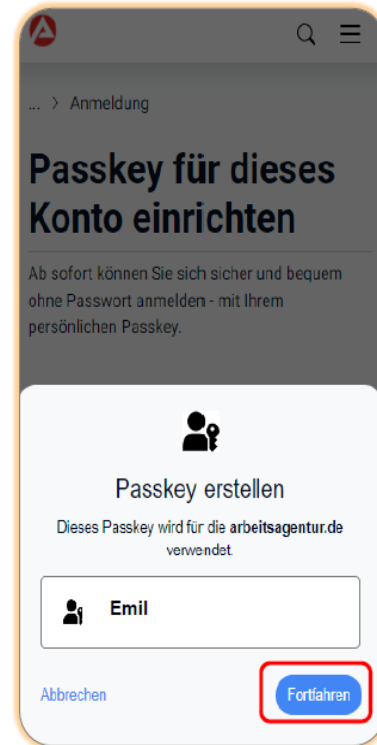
... > Anmeldung

Passkey für dieses Konto einrichten

Ab sofort können Sie sich sicher und bequem ohne Passwort anmelden - mit Ihrem persönlichen Passkey.

Passkey erstellen

Dieses Passkey wird für die arbeitsagentur.de verwendet.

Emil

Abbrechen

Fortfahren